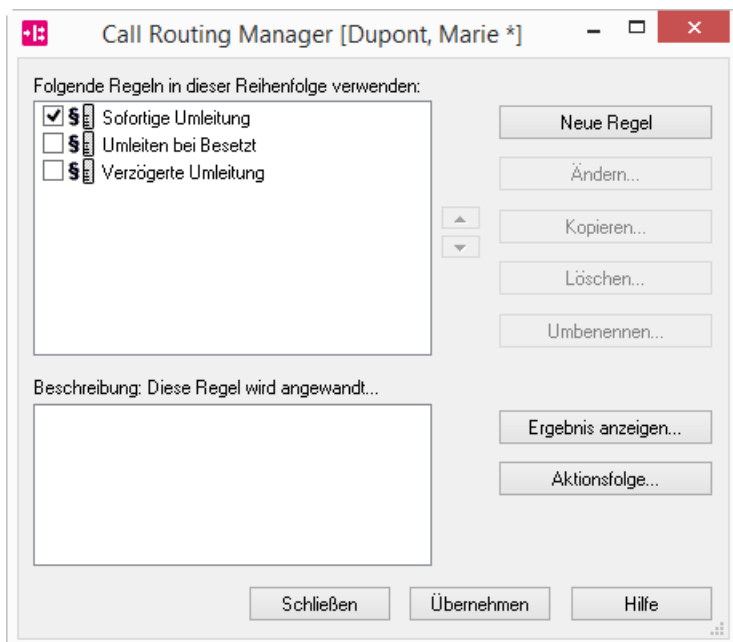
Call Routing Manager [Dupont, Marie *]

Folgende Regeln in dieser Reihenfolge verwenden:

Sofortige Umleitung
Umleiten bei Besetzt
Verzögerte Umleitung

Neue Regel
Ändern...
Kopieren...
Löschen...
Umbenennen...

Beschreibung: Diese Regel wird angewandt...

Ergebnis anzeigen...
Aktionsfolge...

Schließen
Übernehmen
Hilfe